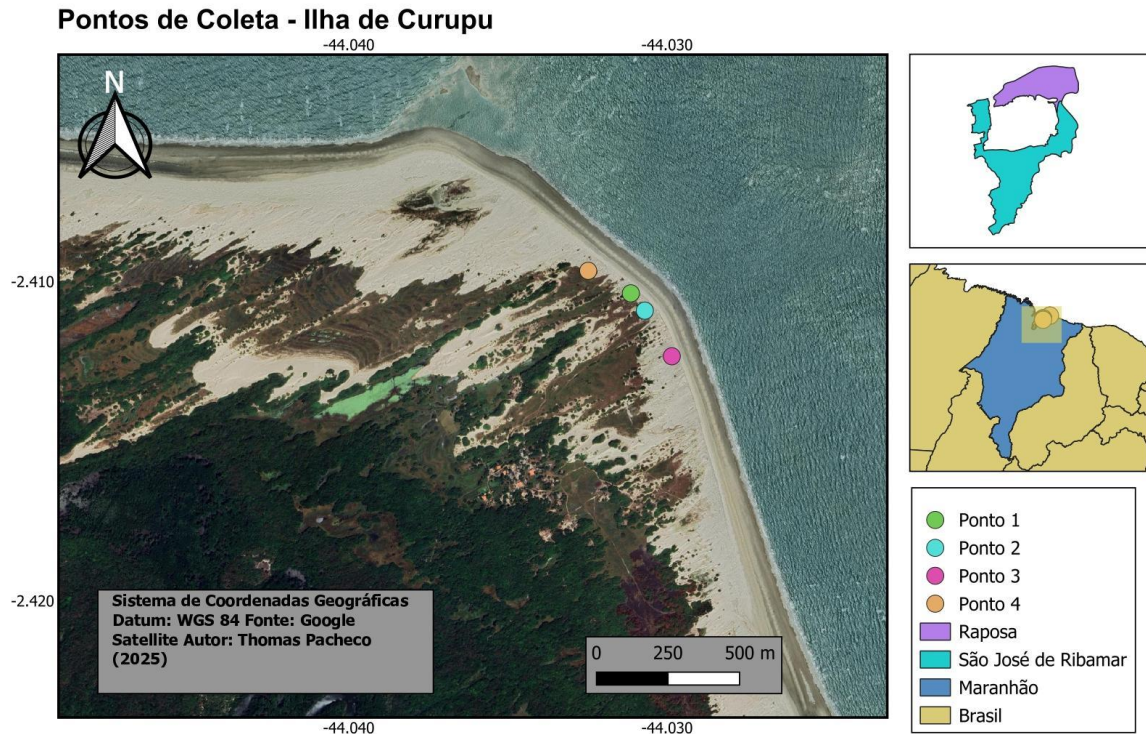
Pontos de Coleta - Ilha de Curupu

-44.040
-44.030

N

-2.410
-2.420

Sistema de Coordenadas Geográficas
Datum: WGS 84 Fonte: Google
Satellite Autor: Thomas Pacheco
(2025)

0 250 500 m

-44.040
-44.030

Ponto 1
Ponto 2
Ponto 3
Ponto 4
Raposa
São José de Ribamar
Maranhão
Brasil